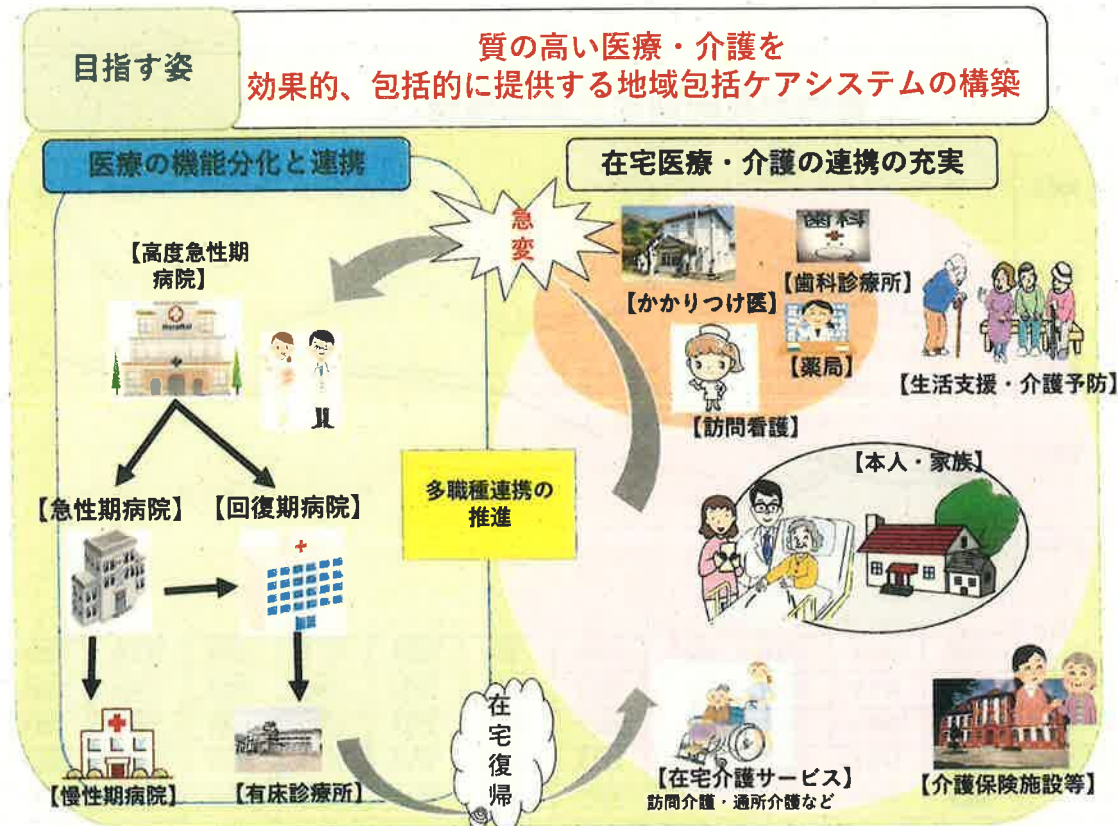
目指す姿

質の高い医療・介護を
効果的、包括的に提供する地域包括ケアシステムの構築

医療の機能分化と連携

在宅医療・介護の連携の充実

急変

【高度急性期病院】

【急性期病院】

【回復期病院】

【慢性期病院】

【有床診療所】

多職種連携の推進

在宅復帰

歯科

【歯科診療所】

【かかりつけ医】

【薬局】

【訪問看護】

【生活支援・介護予防】

【本人・家族】

【在宅介護サービス】
訪問介護・通所介護など

【介護保険施設等】